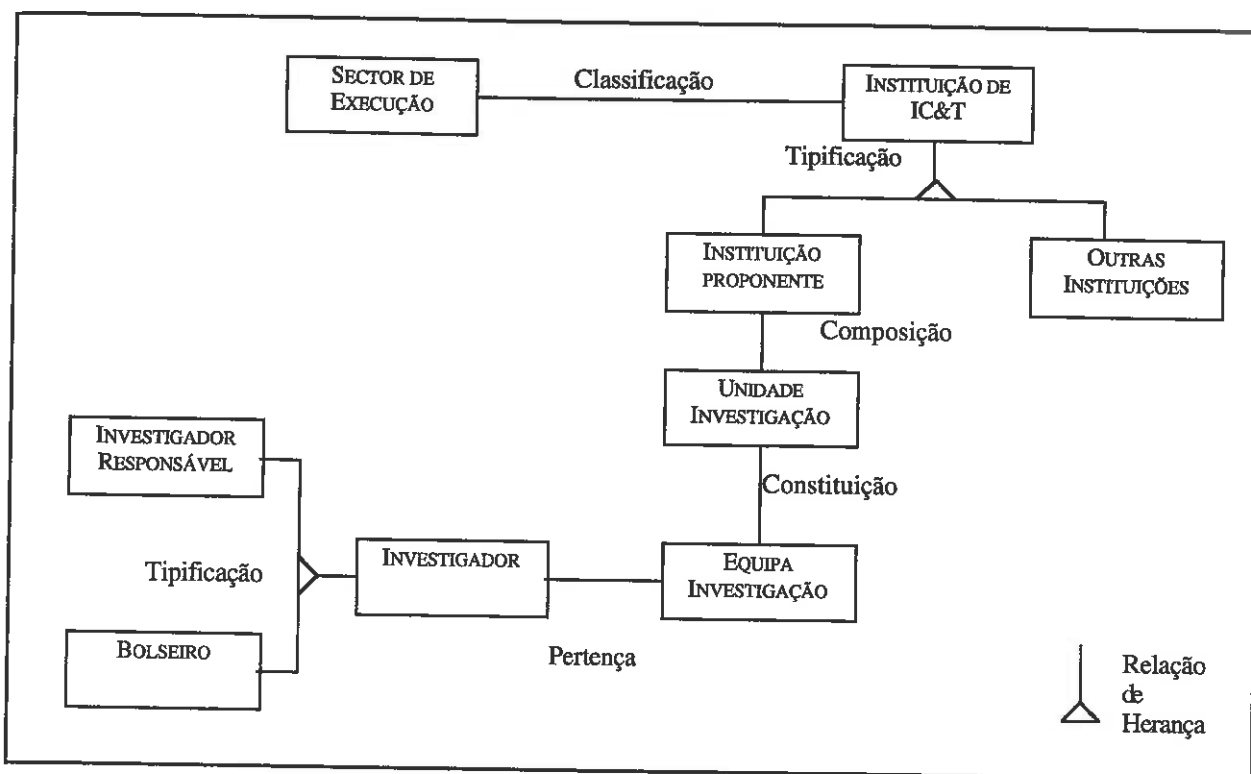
SECTOR DE EXECUÇÃO

Classificação

INSTITUIÇÃO DE IC&T

Tipificação

INSTITUIÇÃO PROPONENTE

OUTRAS INSTITUIÇÕES

Composição

UNIDADE INVESTIGAÇÃO

Constituição

INVESTIGADOR RESPONSÁVEL

Tipificação

INVESTIGADOR

EQUIPA INVESTIGAÇÃO

BOLSEIRO

Pertença

Relação de Herança